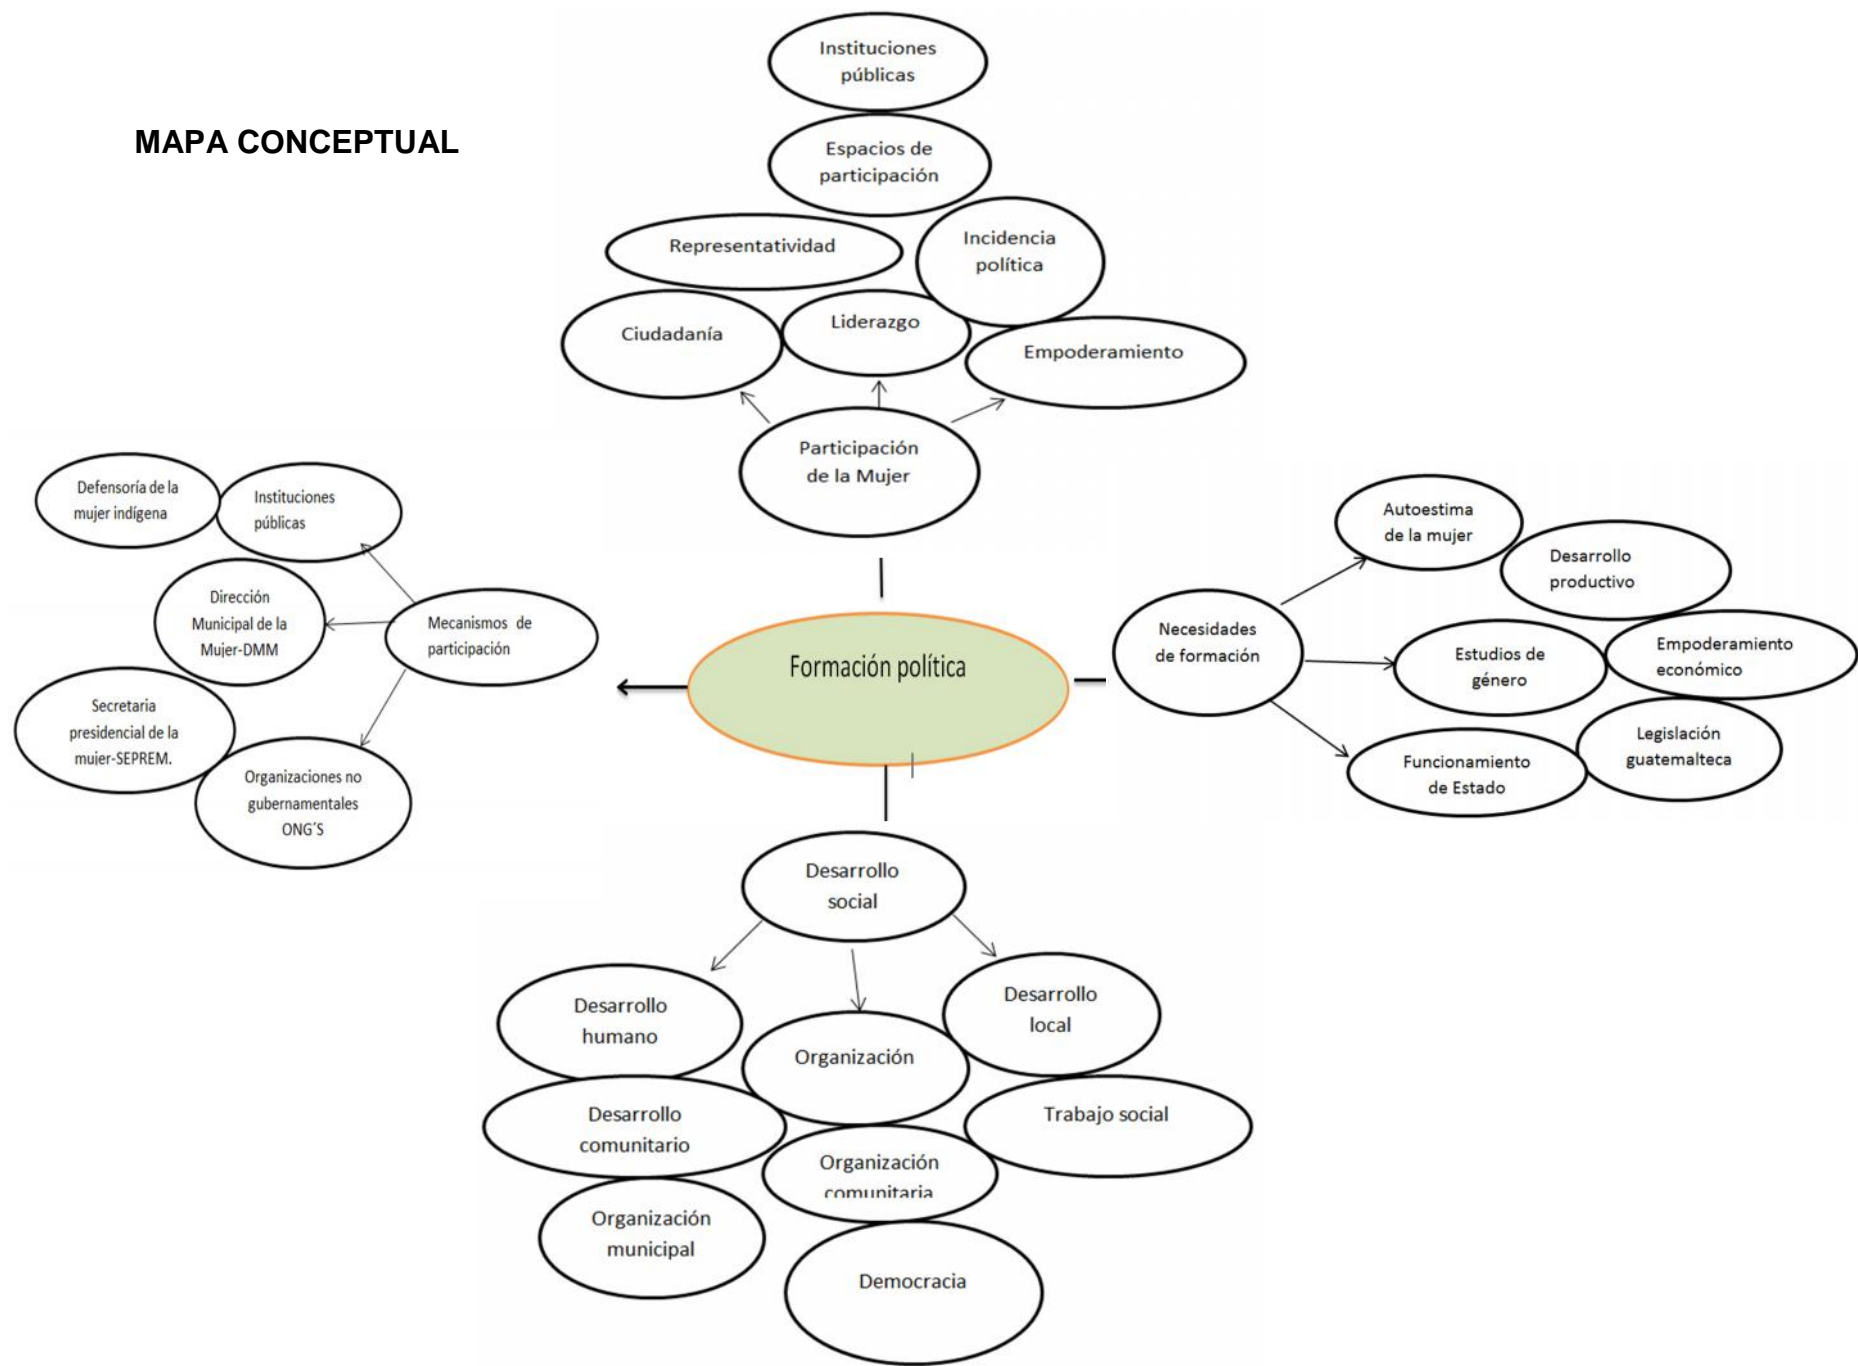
MAPA CONCEPTUAL

Instituciones públicas

Espacios de participación

Representatividad

Incidencia política

Ciudadanía

Liderazgo

Empoderamiento

Participación de la Mujer

Defensoría de la mujer indígena

Instituciones públicas

Dirección Municipal de la Mujer-DMM

Mecanismos de participación

Secretaria presidencial de la mujer-SEPREM.

Organizaciones no gubernamentales ONG'S

Formación política

Necesidades de formación

Autoestima de la mujer

Desarrollo productivo

Estudios de género

Empoderamiento económico

Funcionamiento de Estado

Legislación guatemalteca

Desarrollo social

Desarrollo humano

Organización

Desarrollo local

Desarrollo comunitario

Trabajo social

Organización comunitaria

Organización municipal

Democracia